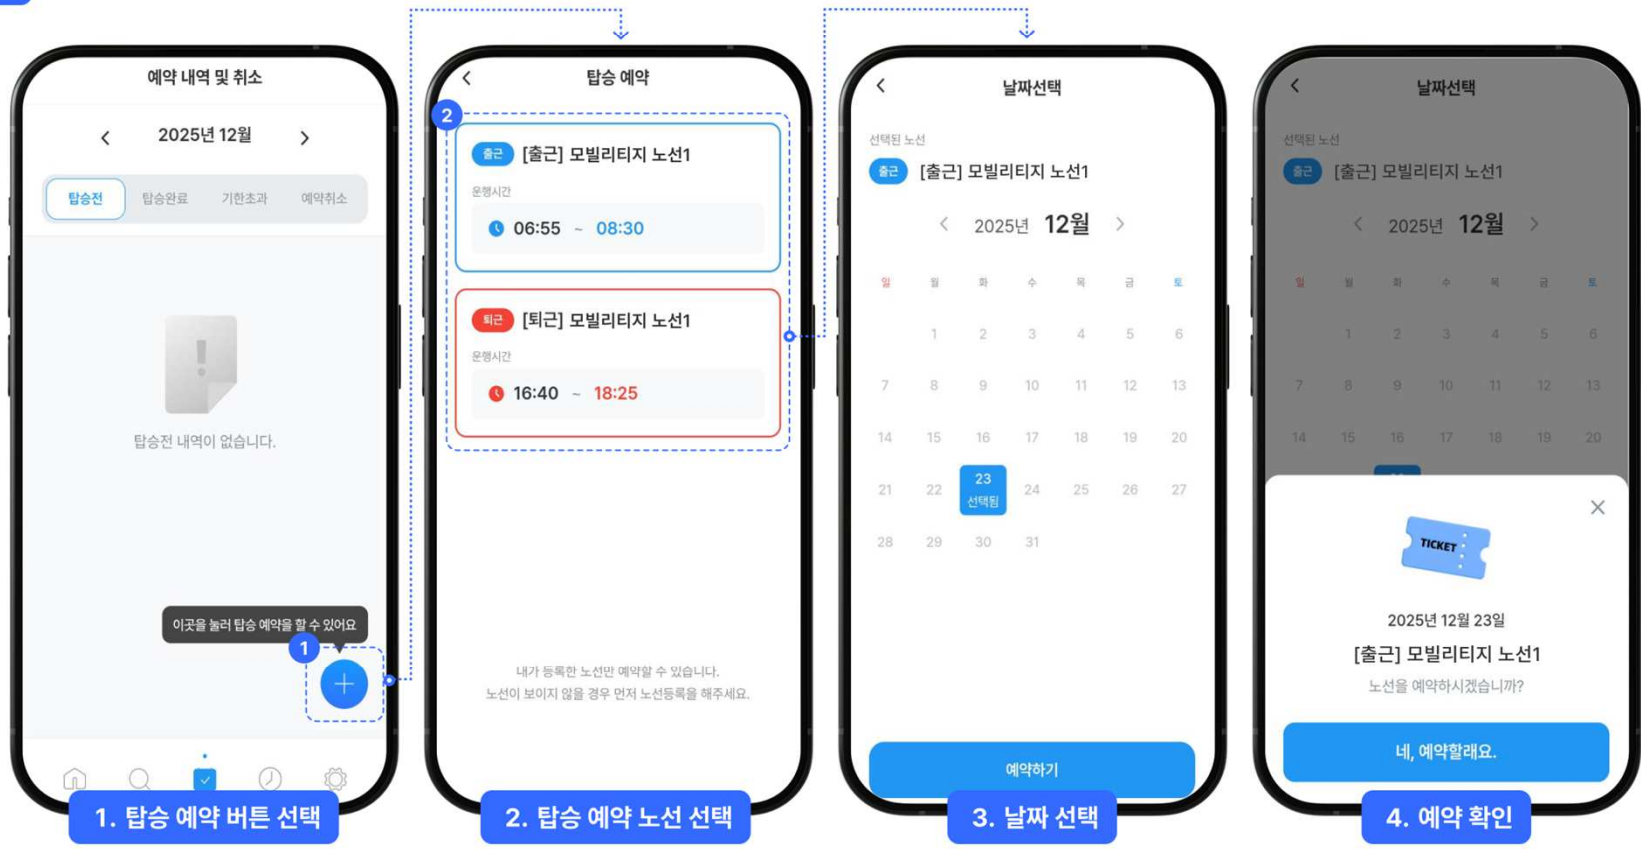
예약 내역 및 취소

2025년 12월

탑승전 탑승완료 기한초과 예약취소

탑승전 내역이 없습니다.

이곳을 눌러 탑승 예약을 할 수 있어요

1

1. 탑승 예약 버튼 선택

탑승 예약

2

출근 [출근] 모빌리티지 노선1

운행시간

06:55 ~ 08:30

퇴근 [퇴근] 모빌리티지 노선1

운행시간

16:40 ~ 18:25

내가 등록한 노선만 예약할 수 있습니다.
노선이 보이지 않을 경우 먼저 노선등록을 해주세요.

2. 탑승 예약 노선 선택

날짜선택

선택된 노선

출근 [출근] 모빌리티지 노선1

2025년 12월

| 일 | 월 | 화 | 수 | 목 | 금 | 토 |
|---|---|---|---|---|---|---|
| | 1 | 2 | 3 | 4 | 5 | 6 |
| 7 | 8 | 9 | 10 | 11 | 12 | 13 |
| 14 | 15 | 16 | 17 | 18 | 19 | 20 |
| 21 | 22 | 23 선택됨 | 24 | 25 | 26 | 27 |
| 28 | 29 | 30 | 31 | | | |

예약하기

3. 날짜 선택

날짜선택

선택된 노선

출근 [출근] 모빌리티지 노선1

2025년 12월

| 일 | 월 | 화 | 수 | 목 | 금 | 토 |
|---|---|---|---|---|---|---|
| | 1 | 2 | 3 | 4 | 5 | 6 |
| 7 | 8 | 9 | 10 | 11 | 12 | 13 |
| 14 | 15 | 16 | 17 | 18 | 19 | 20 |

TICKET

2025년 12월 23일

[출근] 모빌리티지 노선1

노선을 예약하시겠습니까?

네, 예약할래요.

4. 예약 확인